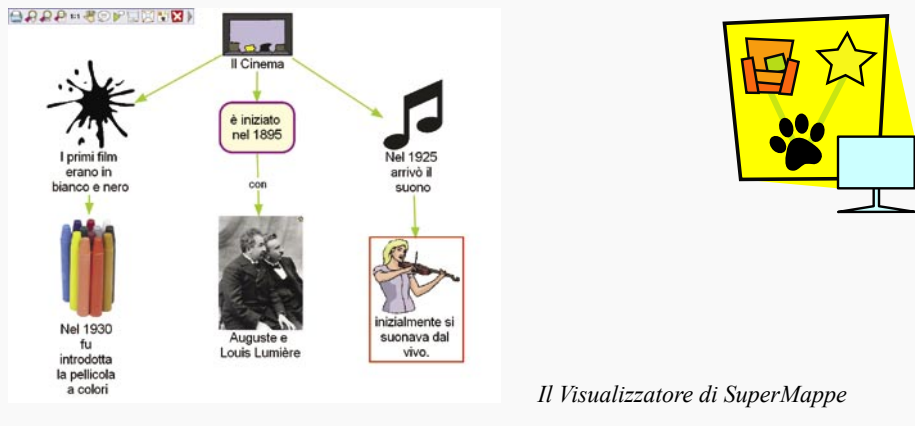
Il Cinema

I primi film erano in bianco e nero

è iniziato nel 1895

con

Nel 1925 arrivò il suono

Nel 1930 fu introdotta la pellicola a colori

Auguste e Louis Lumière

inizialmente si suonava dal vivo.

Il Visualizzatore di SuperMappe